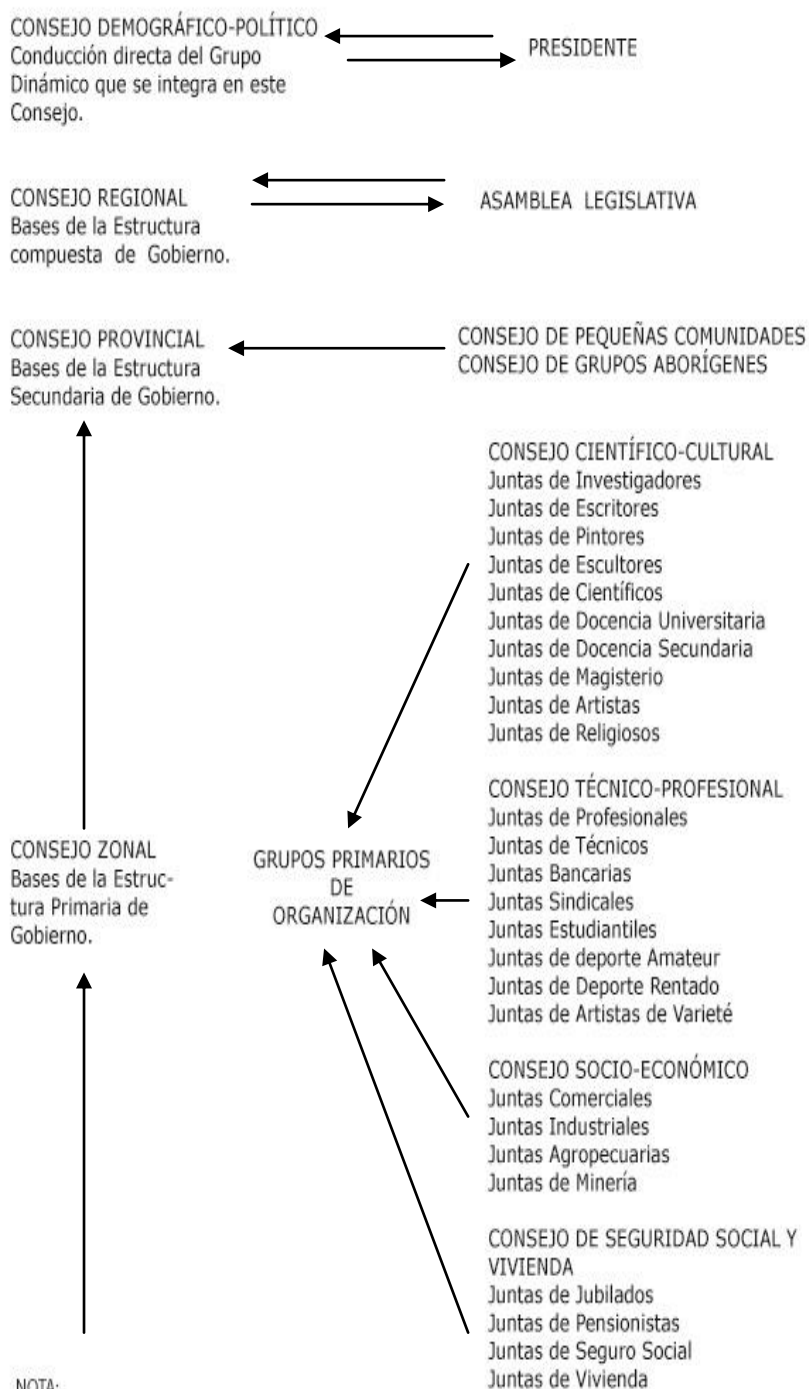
CONSEJO DEMOGRÁFICO-POLÍTICO
Conducción directa del Grupo Dinámico que se integra en este Consejo.

PRESIDENTE

CONSEJO REGIONAL
Bases de la Estructura compuesta de Gobierno.

ASAMBLEA LEGISLATIVA

CONSEJO PROVINCIAL
Bases de la Estructura Secundaria de Gobierno.

CONSEJO DE PEQUEÑAS COMUNIDADES
CONSEJO DE GRUPOS ABORÍGENES

CONSEJO CIENTÍFICO-CULTURAL
Juntas de Investigadores
Juntas de Escritores
Juntas de Pintores
Juntas de Escultores
Juntas de Científicos
Juntas de Docencia Universitaria
Juntas de Docencia Secundaria
Juntas de Magisterio
Juntas de Artistas
Juntas de Religiosos

CONSEJO TÉCNICO-PROFESIONAL
Juntas de Profesionales
Juntas de Técnicos
Juntas Bancarias
Juntas Sindicales
Juntas Estudiantiles
Juntas de deporte Amateur
Juntas de Deporte Rentado
Juntas de Artistas de Varieté

CONSEJO ZONAL
Bases de la Estructura Primaria de Gobierno.

GRUPOS PRIMARIOS DE ORGANIZACIÓN

CONSEJO SOCIO-ECONÓMICO
Juntas Comerciales
Juntas Industriales
Juntas Agropecuarias
Juntas de Minería

CONSEJO DE SEGURIDAD SOCIAL Y VIVIENDA
Juntas de Jubilados
Juntas de Pensionistas
Juntas de Seguro Social
Juntas de Vivienda

NOTA: